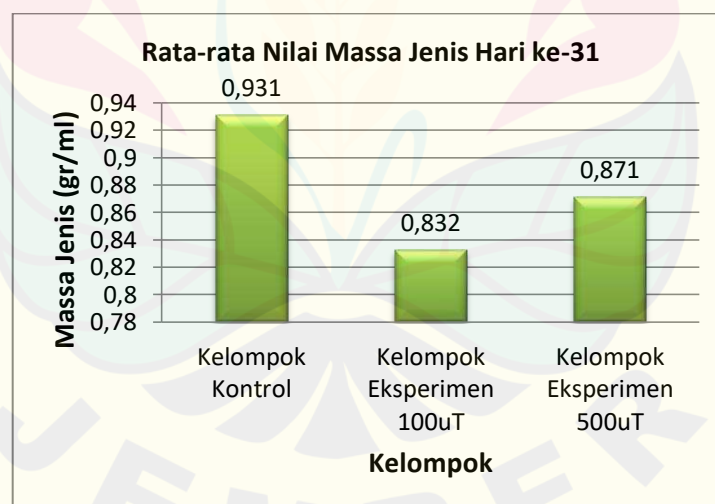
Rata-rata Nilai Massa Jenis Hari ke-31

Massa Jenis (gr/ml)

0,94
0,92
0,9
0,88
0,86
0,84
0,82
0,8
0,78

0,931
0,832
0,871

Kelompok Kontrol
Kelompok Eksperimen 100uT
Kelompok Eksperimen 500uT

Kelompok